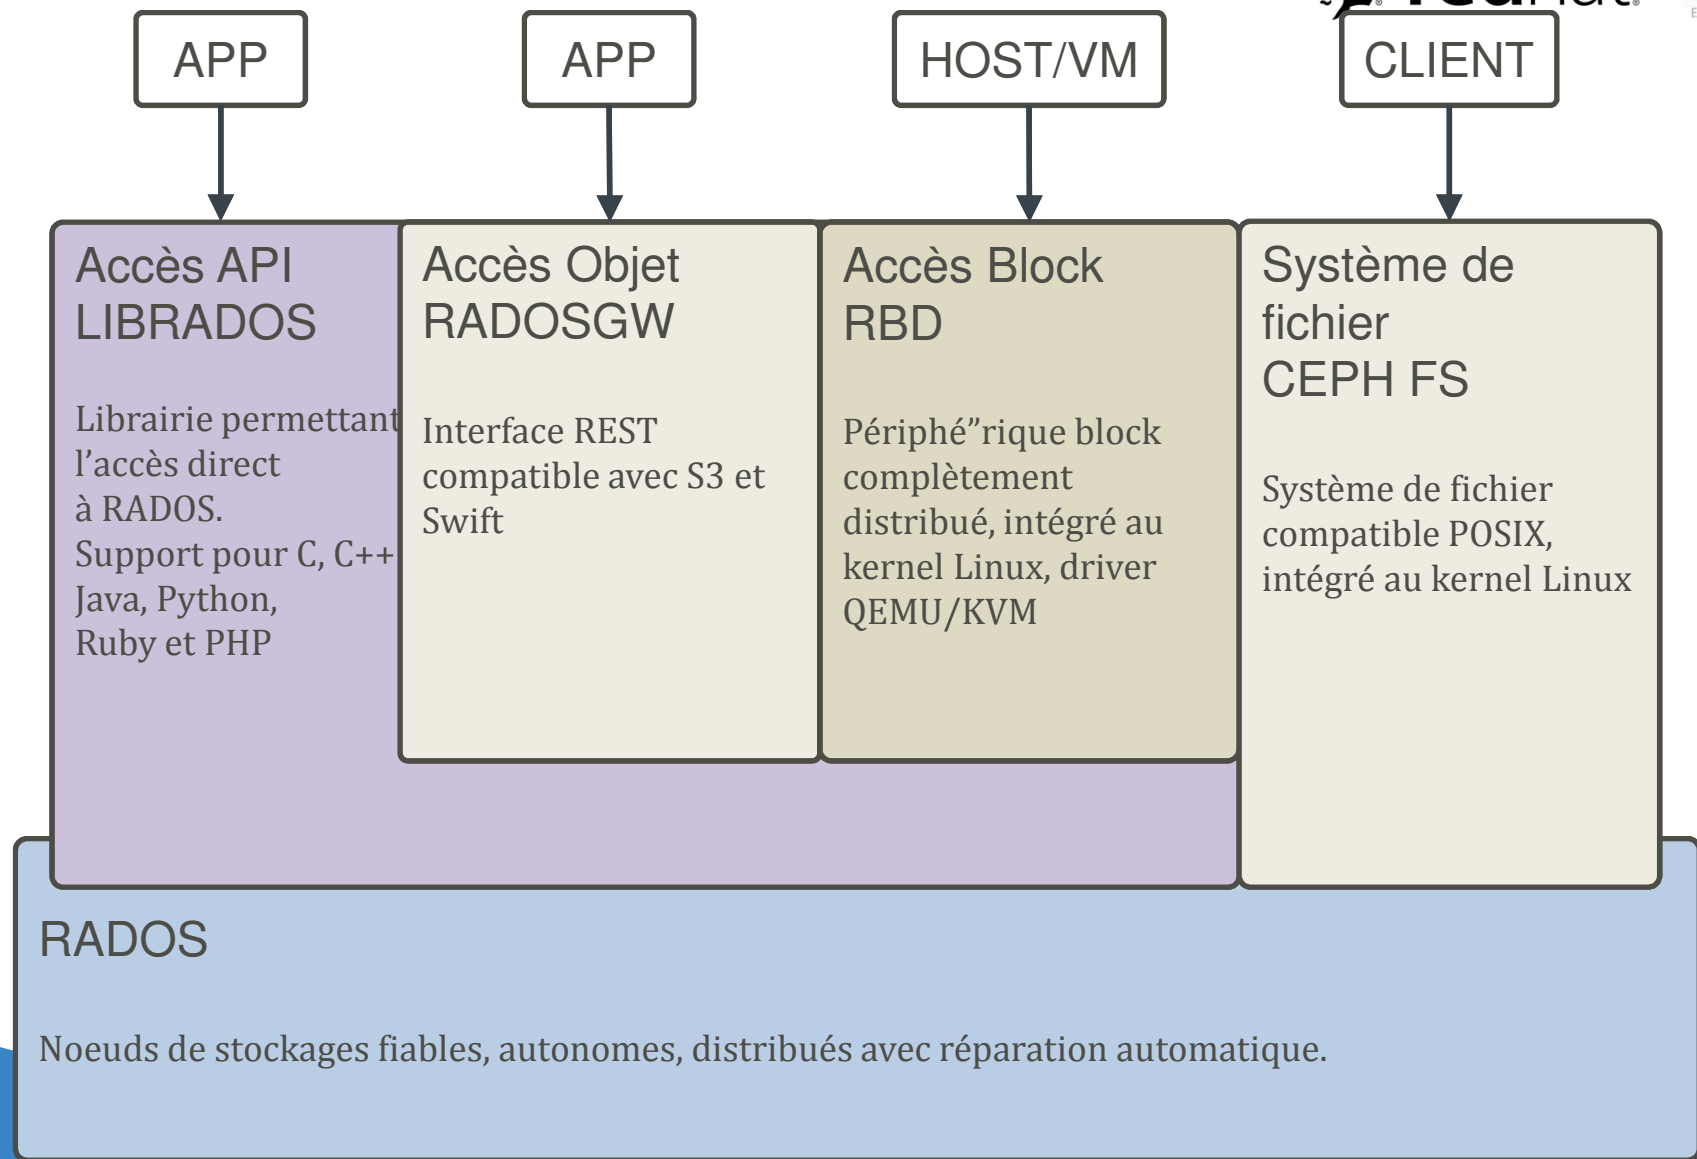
APP

APP

HOST/VM

CLIENT

Accès API
LIBRADOS

Librairie permettant l’accès direct à RADOS.
Support pour C, C++ Java, Python, Ruby et PHP

Accès Objet
RADOSGW

Interface REST compatible avec S3 et Swift

Accès Block
RBD

Périphé”rique block complètement distribué, intégré au kernel Linux, driver QEMU/KVM

Système de fichier
CEPH FS

Système de fichier compatible POSIX, intégré au kernel Linux

RADOS

Noeuds de stockages fiables, autonomes, distribués avec réparation automatique.